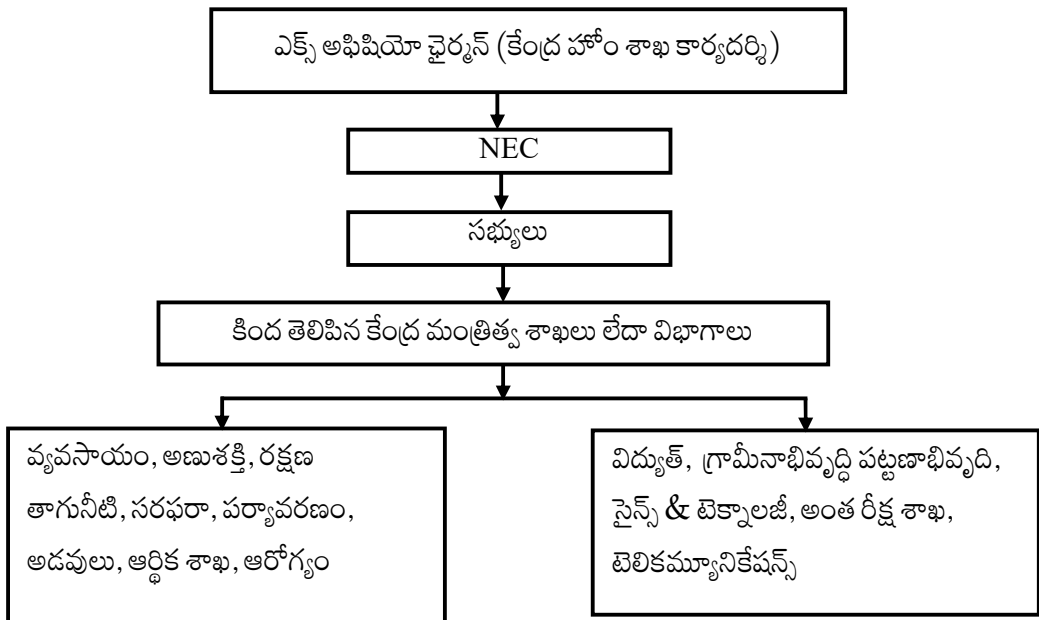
ఎక్స్ అఫిషియో ఛైర్మన్ (కేంద్ర హోం శాఖ కార్యదర్శి)

NEC

సభ్యులు

కింద తెలిపిన కేంద్ర మంత్రిత్వ శాఖలు లేదా విభాగాలు

వ్యవసాయం, అణుశక్తి, రక్షణ తాగునీటి, సరఫరా, పర్యావరణం, అడవులు, ఆర్థిక శాఖ, ఆరోగ్యం

విద్యుత్, గ్రామీనాభివృద్ధి పట్టణాభివృది, సైన్స్ & టెక్నాలజీ, అంత రీక్ష శాఖ, టెలికమ్యూనికేషన్స్